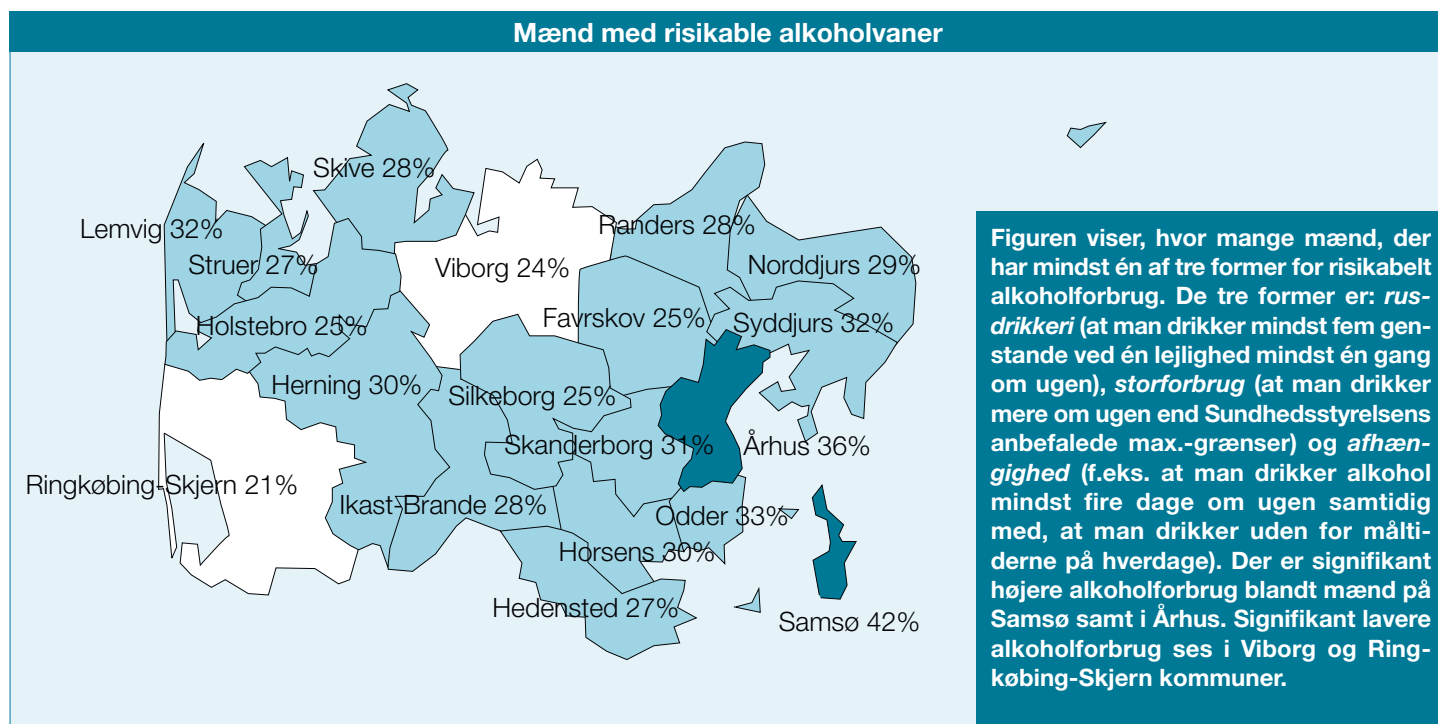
Mænd med risikable alkoholvaner

Skive 28%
Lemvig 32%
Struer 27%
Viborg 24%
Randers 28%
Norddjurs 29%
Holstebro 25%
Favrskov 25%
Syddjurs 32%
Herning 30%
Silkeborg 25%
Skanderborg 31%
Århus 36%
Ringkøbing-Skjern 21%
Ikast-Brande 28%
Odder 33%
Horsens 30%
Hedensted 27%
Samsø 42%

Figuren viser, hvor mange mænd, der har mindst én af tre former for risikabelt alkoholforbrug. De tre former er: *rusdrikkeri* (at man drikker mindst fem genstande ved én lejlighed mindst én gang om ugen), *storforbrug* (at man drikker mere om ugen end Sundhedsstyrelsens anbefalede max.-grænser) og *afhængighed* (f.eks. at man drikker alkohol mindst fire dage om ugen samtidig med, at man drikker uden for måltiderne på hverdage). Der er signifikant højere alkoholforbrug blandt mænd på Samsø samt i Århus. Signifikant lavere alkoholforbrug ses i Viborg og Ringkøbing-Skjern kommuner.